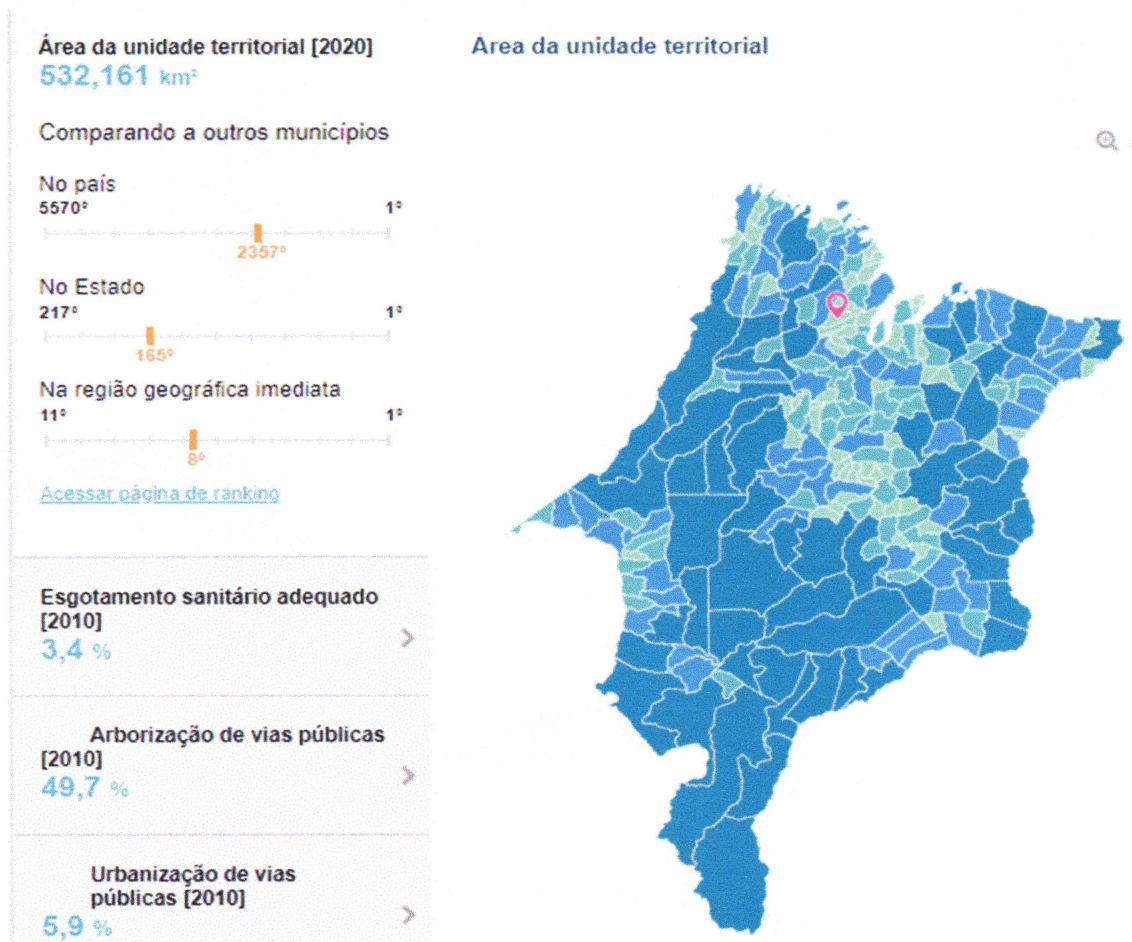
Área da unidade territorial [2020]
532,161 km²

Comparando a outros municípios

No país
5570º 1º
2357º

No Estado
217º 1º
165º

Na região geográfica imediata
11º 1º
8º

Acessar página de ranking

Esgotamento sanitário adequado [2010]
3,4 %

Arborização de vias públicas [2010]
49,7 %

Urbanização de vias públicas [2010]
5,9 %

Área da unidade territorial